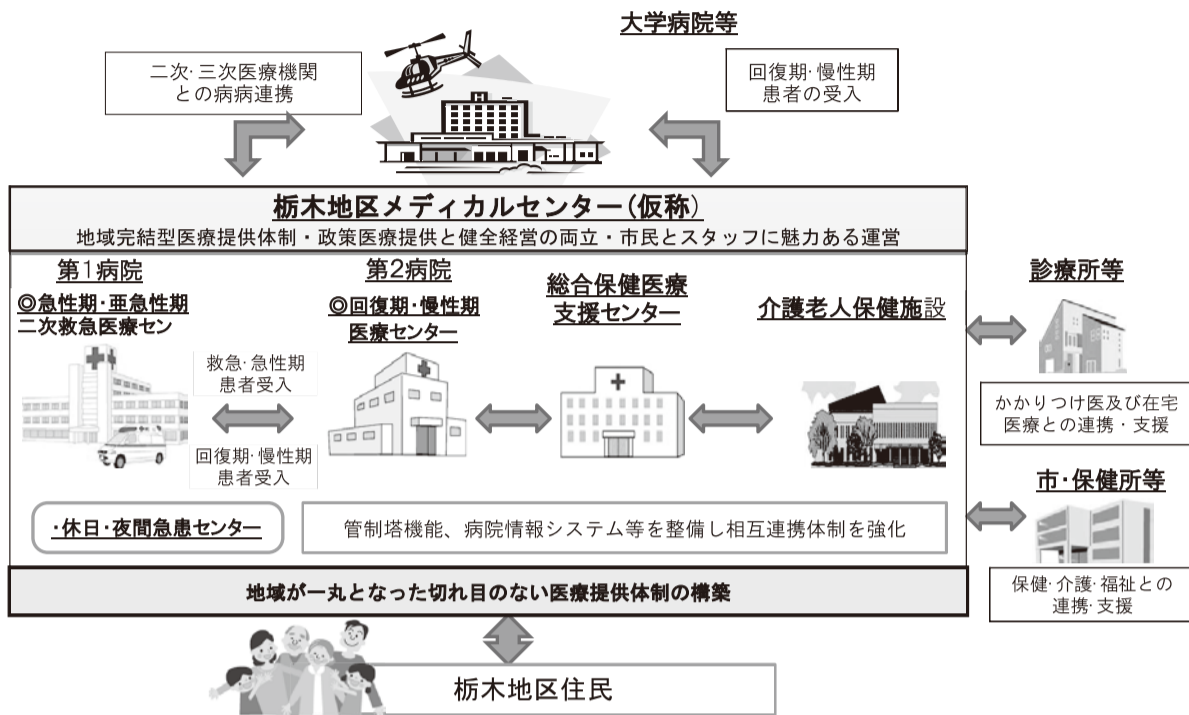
大学病院等

二次·三次医療機関
との病病連携

回復期·慢性期
患者の受入

栃木地区メディカルセンター(仮称)

地域完結型医療提供体制・政策医療提供と健全経営の両立・市民とスタッフに魅力ある運営

第1病院

◎急性期·亜急性期
二次救急医療セン

第2病院

◎回復期·慢性期
医療センター

総合保健医療
支援センター

介護老人保健施設

診療所等

救急·急性期
患者受入

回復期·慢性期
患者受入

かかりつけ医及び在宅
医療との連携·支援

市·保健所等

·休日·夜間急患センター

管制塔機能、病院情報システム等を整備し相互連携体制を強化

保健·介護·福祉との
連携·支援

地域が一丸となった切れ目のない医療提供体制の構築

栃木地区住民